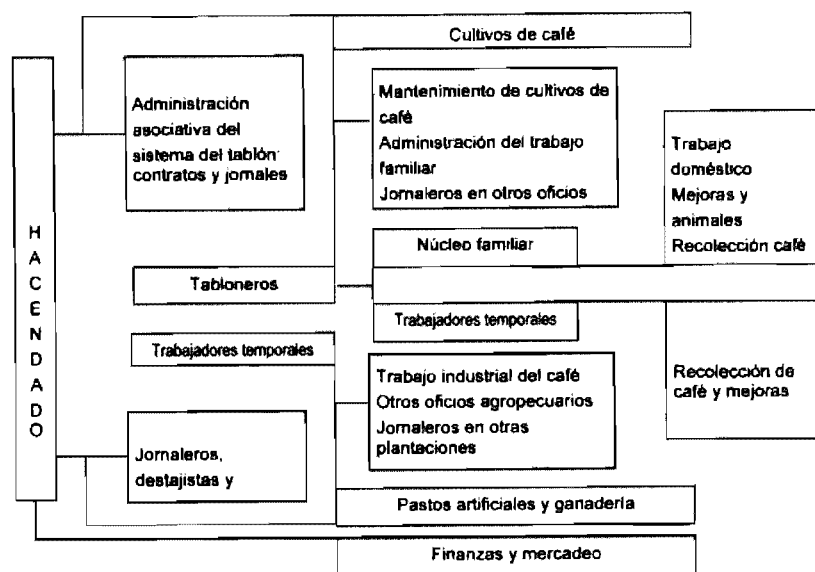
HACENDADO

Cultivos de café

Administración asociativa del sistema del tablón: contratos y jornales

Mantenimiento de cultivos de café
Administración del trabajo familiar
Jornaleros en otros oficios

Trabajo doméstico
Mejoras y animales
Recolección café

Núcleo familiar

Tabloneros

Trabajadores temporales

Trabajadores temporales

Trabajo industrial del café
Otros oficios agropecuarios
Jornaleros en otras plantaciones

Recolección de café y mejoras

Jornaleros, destajistas y

Pastos artificiales y ganadería

Finanzas y mercadeo